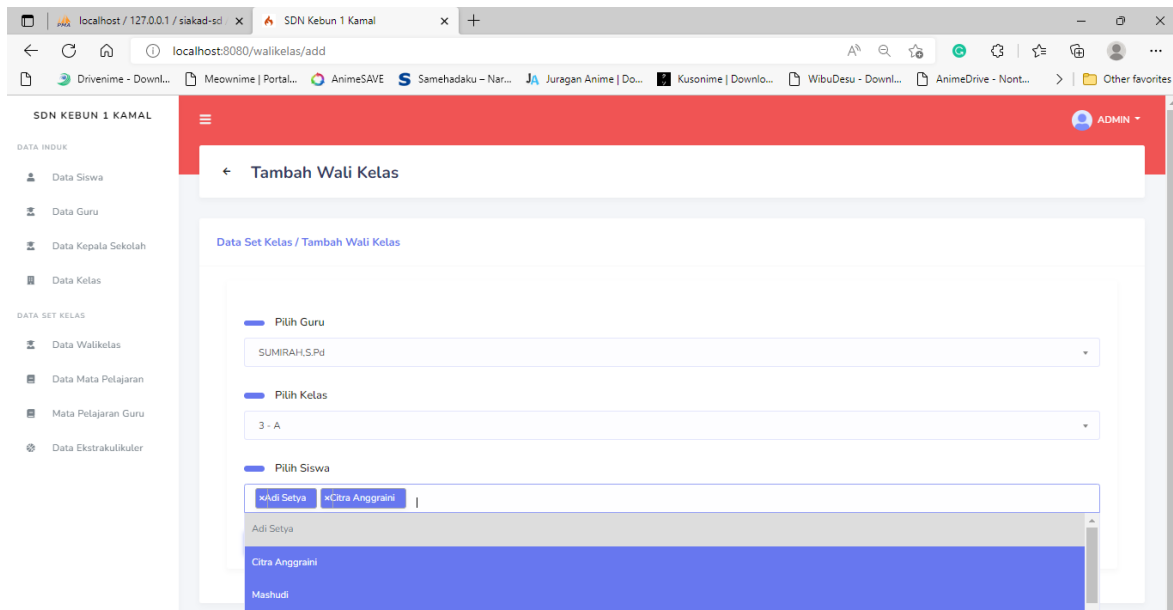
localhost / 127.0.0.1 / siakad-sd ×
SDN Kebun 1 Kamal ×
+
localhost:8080/walikelas/add
Drivenime - Downl... Meownime | Portal... AnimeSAVE Samehadaku – Nar... Juragan Anime | Do... Kusonime | Downlo... WibuDesu - Downl... AnimeDrive - Nont... Other favorites

SDN KEBUN 1 KAMAL
DATA INDUK
Data Siswa
Data Guru
Data Kepala Sekolah
Data Kelas
DATA SET KELAS
Data Walikelas
Data Mata Pelajaran
Mata Pelajaran Guru
Data Ekstrakulikuler

ADMIN

← Tambah Wali Kelas

Data Set Kelas / Tambah Wali Kelas

Pilih Guru
SUMIRAH,S.Pd

Pilih Kelas
3 - A

Pilih Siswa
×Adi Setya ×Citra Anggraini

Adi Setya
Citra Anggraini
Mashudi